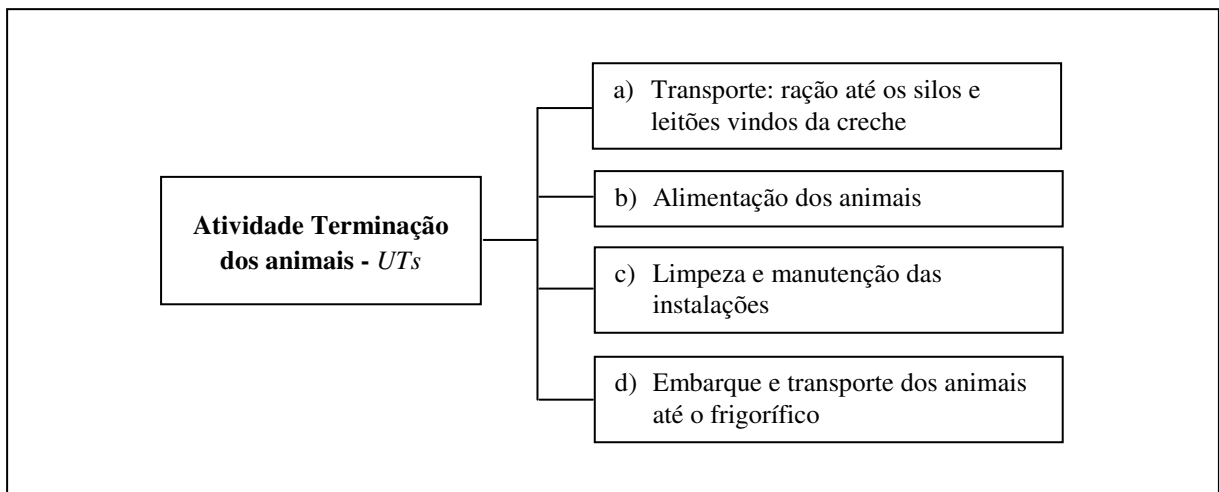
Atividade Terminação dos animais - *UTs*

a) Transporte: ração até os silos e leitões vindos da creche

b) Alimentação dos animais

c) Limpeza e manutenção das instalações

d) Embarque e transporte dos animais até o frigorífico